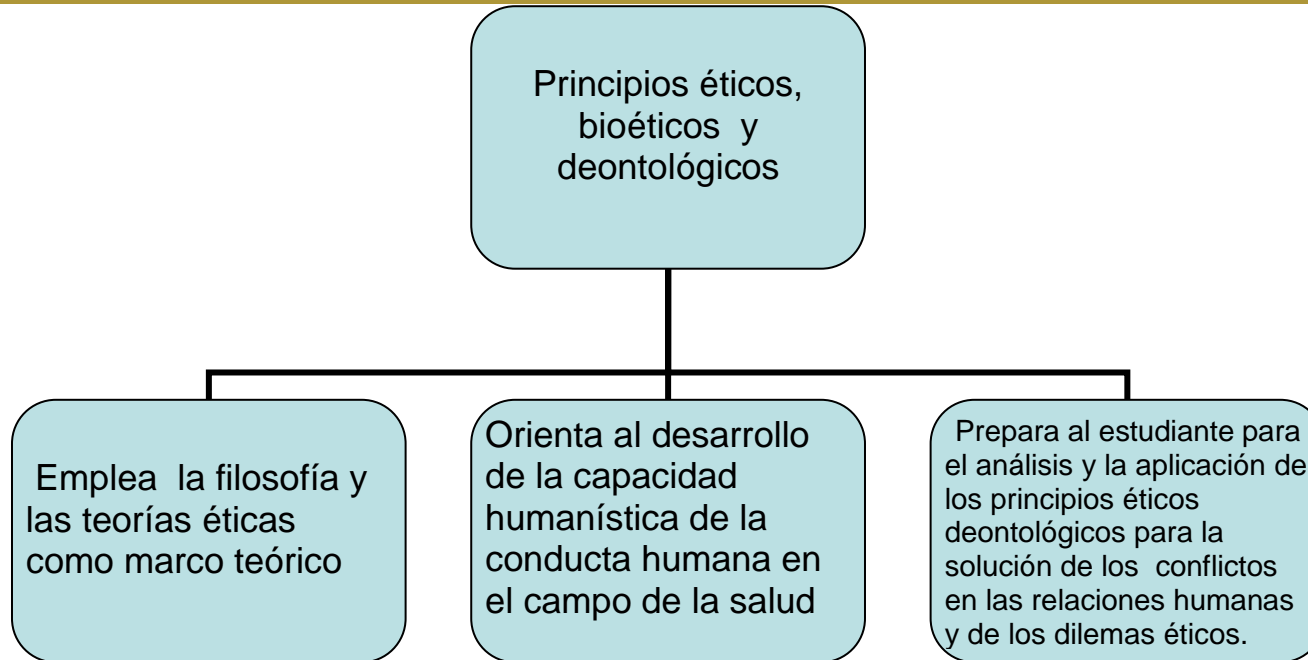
Principios éticos, bioéticos y deontológicos

Emplea la filosofía y las teorías éticas como marco teórico

Orienta al desarrollo de la capacidad humanística de la conducta humana en el campo de la salud

Prepara al estudiante para el análisis y la aplicación de los principios éticos deontológicos para la solución de los conflictos en las relaciones humanas y de los dilemas éticos.